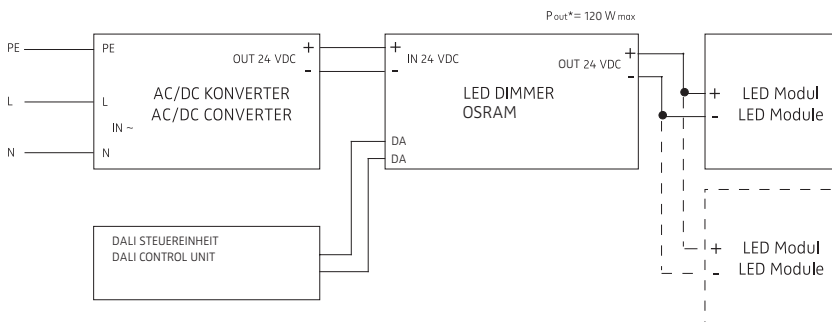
$P_{out}$* = 120 W$_{max}$

PE
L
N

PE
L
IN ~
N
OUT 24 VDC
+
-
AC/DC KONVERTER
AC/DC CONVERTER

+
-
IN 24 VDC
OUT 24 VDC
+
-
LED DIMMER
OSRAM
DA
DA

DALI STEUEREINHEIT
DALI CONTROL UNIT

+
-
LED Modul
LED Module

+
-
LED Modul
LED Module